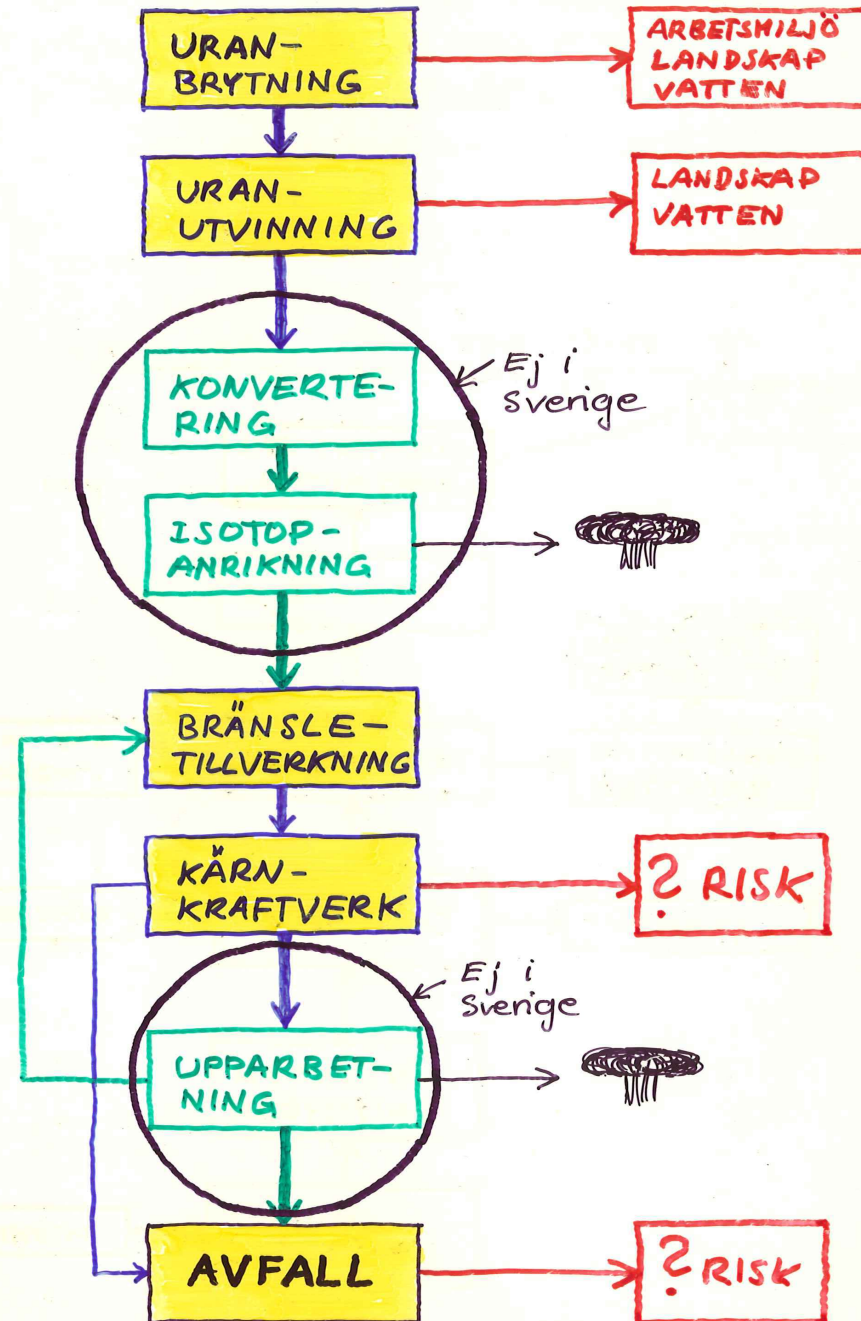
URAN-
BRYTNING

ARBETSMILJÖ
LANDSKAP
VATTEN

URAN-
UTVINNING

LANDSKAP
VATTEN

KONVERTERING

Ej i
Sverige

ISOTOP-
ANRIKNING

BRÄNSLE-
TILLVERKNING

KÄRN-
KRAFTVERK

? RISK

Ej i
Sverige

UPPARBETNING

AVFALL

? RISK